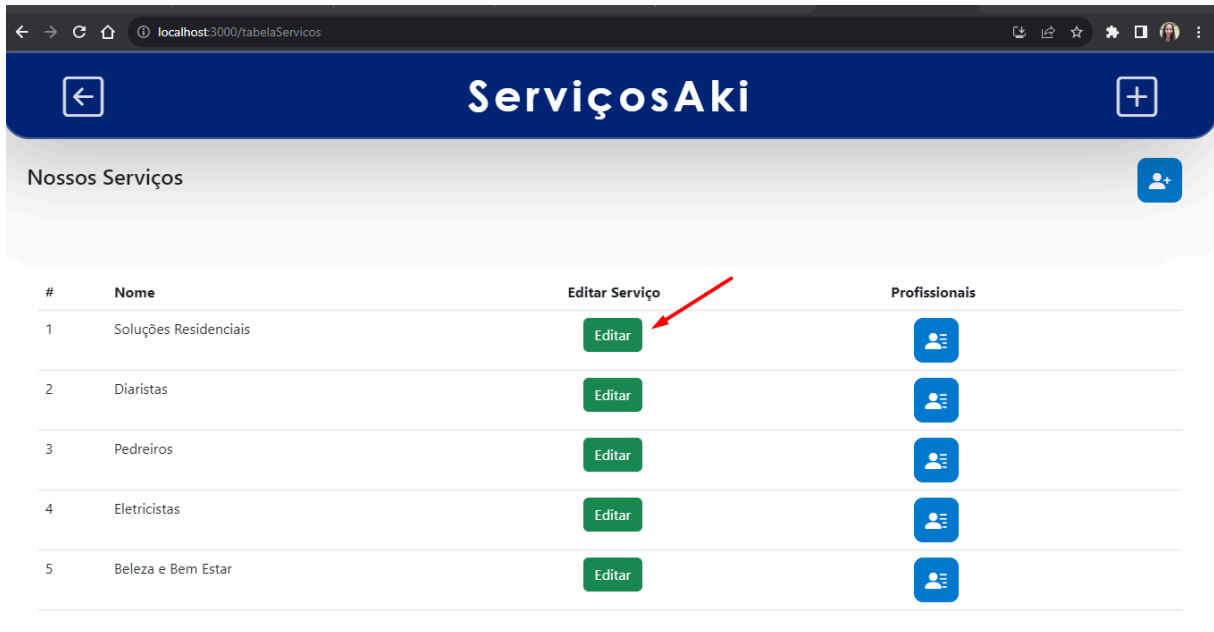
localhost:3000/tabelaServicos

ServiçosAki

Nossos Serviços

| # | Nome | Editar Serviço | Profissionais |
|---|---|---|---|
| 1 | Soluções Residenciais | Editar | |
| 2 | Diaristas | Editar | |
| 3 | Pedreiros | Editar | |
| 4 | Eletricistas | Editar | |
| 5 | Beleza e Bem Estar | Editar | |